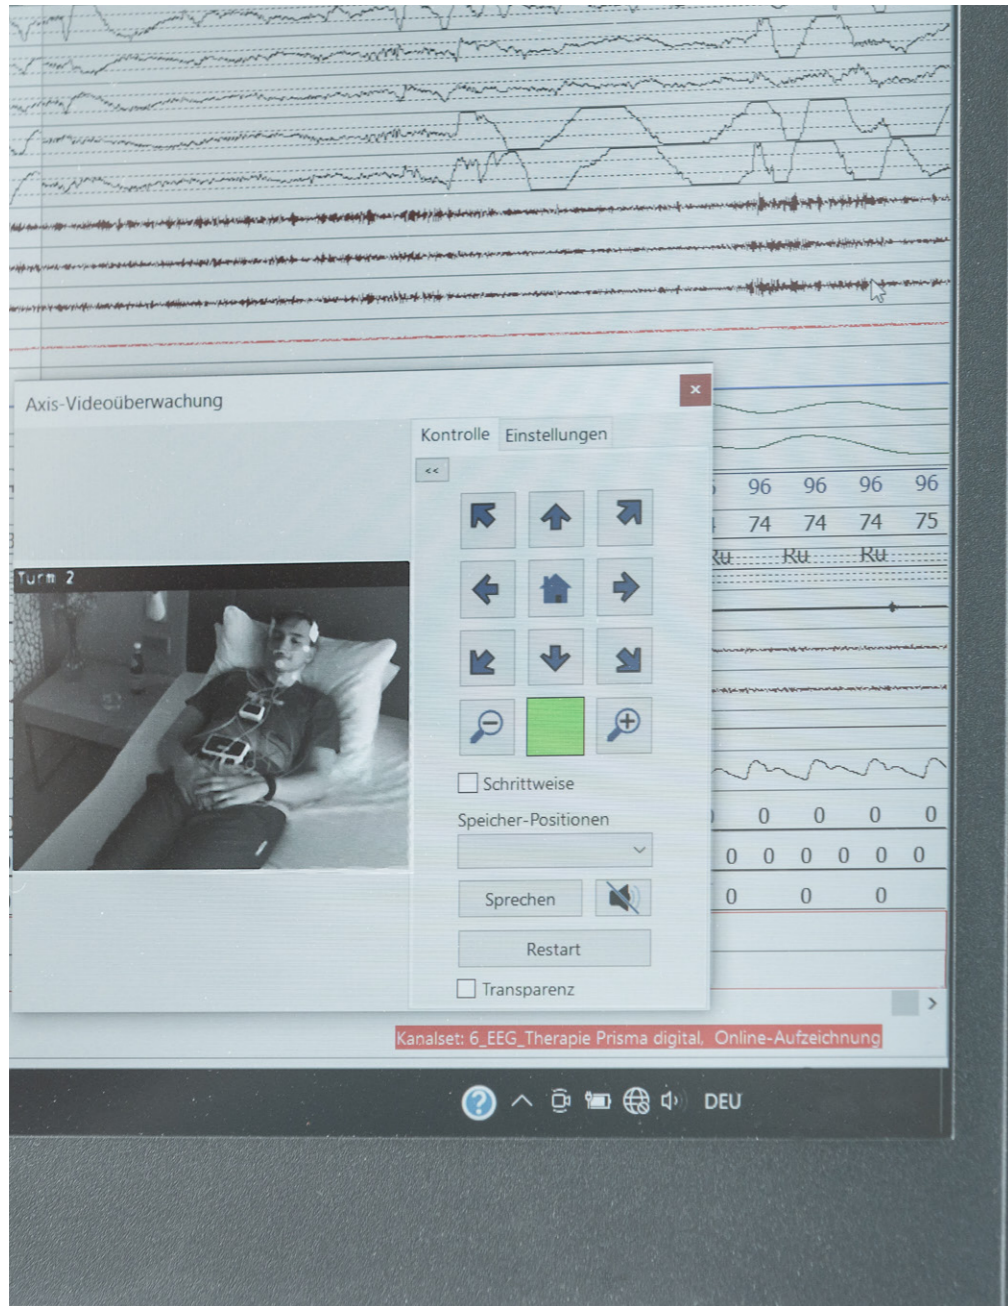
Axis-Videoüberwachung

×

Kontrolle Einstellungen

<<

Turm 2

Schrittweise

Speicher-Positionen

Sprechen

Restart

Transparenz

96 96 96 96

74 74 74 75

Ru Ru Ru

0 0 0 0

0 0 0 0 0 0

0 0 0

Kanalset: 6_EEG_Therapie Prisma digital, Online-Aufzeichnung

DEU